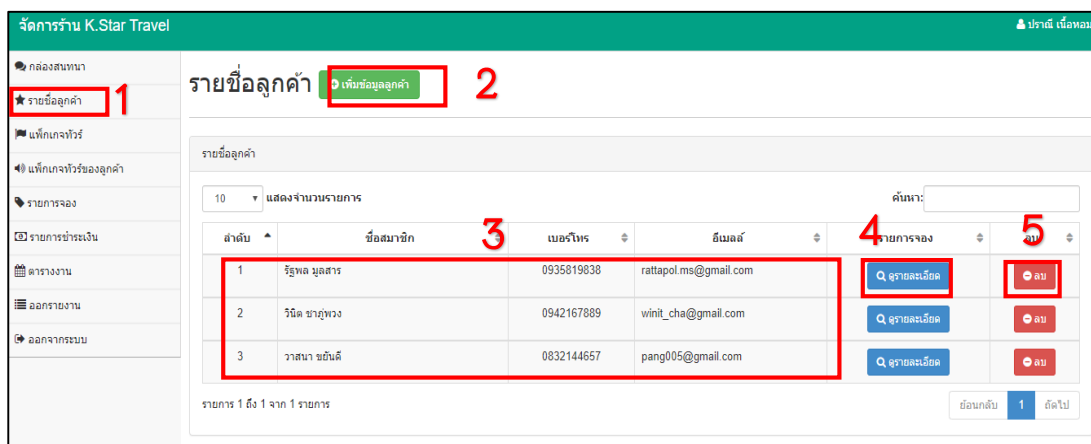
จัดการร้าน K.Star Travel

ปราณี เนื้อหอม

กล่องสนทนา

รายชื่อลูกค้า 1

แพ็กเกจทัวร์

แพ็กเกจทัวร์ของลูกค้า

รายการจอง

รายการชำระเงิน

ตารางงาน

ออกรายงาน

ออกจากระบบ

รายชื่อลูกค้า เพิ่มข้อมูลลูกค้า 2

รายชื่อลูกค้า

10 แสดงจำนวนรายการ

ค้นหา:

3 4 5

| ลำดับ | ชื่อสมาชิก | เบอร์โทร | อีเมลล์ | รายการจอง | ลบ |
|---|---|---|---|---|---|
| 1 | รัฐพล มูลสาร | 0935819838 | rattapol.ms@gmail.com | ดูรายละเอียด | ลบ |
| 2 | วินิต ชาภูพวง | 0942167889 | winit_cha@gmail.com | ดูรายละเอียด | ลบ |
| 3 | วาสนา ขยันดี | 0832144657 | pang005@gmail.com | ดูรายละเอียด | ลบ |

รายการ 1 ถึง 1 จาก 1 รายการ

ย้อนกลับ 1 ถัดไป